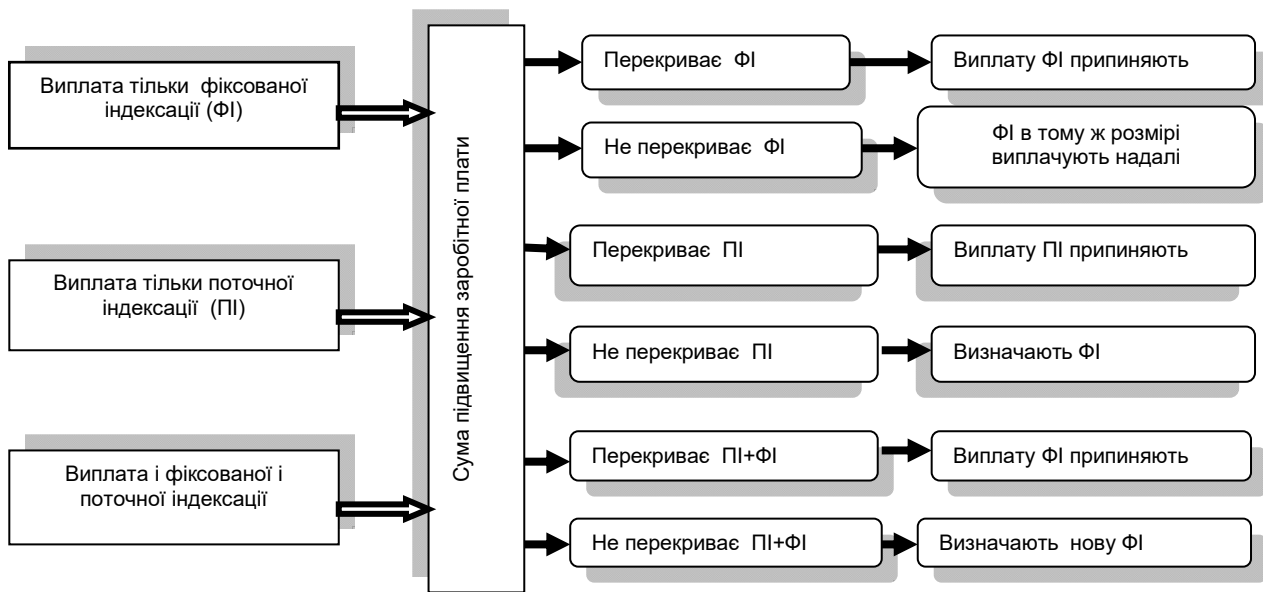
Виплата тільки фіксованої індексації (ФІ)

Виплата тільки поточної індексації (ПІ)

Виплата і фіксованої і поточної індексації

Сума підвищення заробітної плати

Перекриває ФІ

Виплату ФІ припиняють

Не перекриває ФІ

ФІ в тому ж розмірі виплачують надалі

Перекриває ПІ

Виплату ПІ припиняють

Не перекриває ПІ

Визначають ФІ

Перекриває ПІ+ФІ

Виплату ФІ припиняють

Не перекриває ПІ+ФІ

Визначають нову ФІ